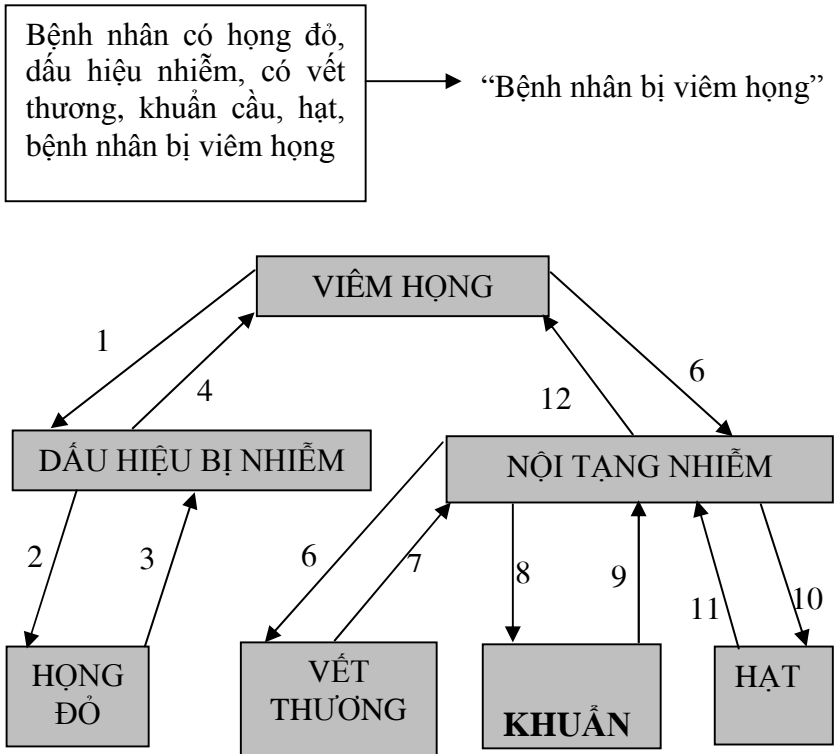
Bệnh nhân có họng đỏ, dấu hiệu nhiễm, có vết thương, khuẩn cầu, hạt, bệnh nhân bị viêm họng

"Bệnh nhân bị viêm họng"

VIÊM HỌNG

1

4

12

6

DẤU HIỆU BỊ NHIỄM

NỘI TẠNG NHIỄM

2

3

6

7

8

9

11

10

HỌNG ĐỎ

VẾT THƯƠNG

KHUẨN

HẠT